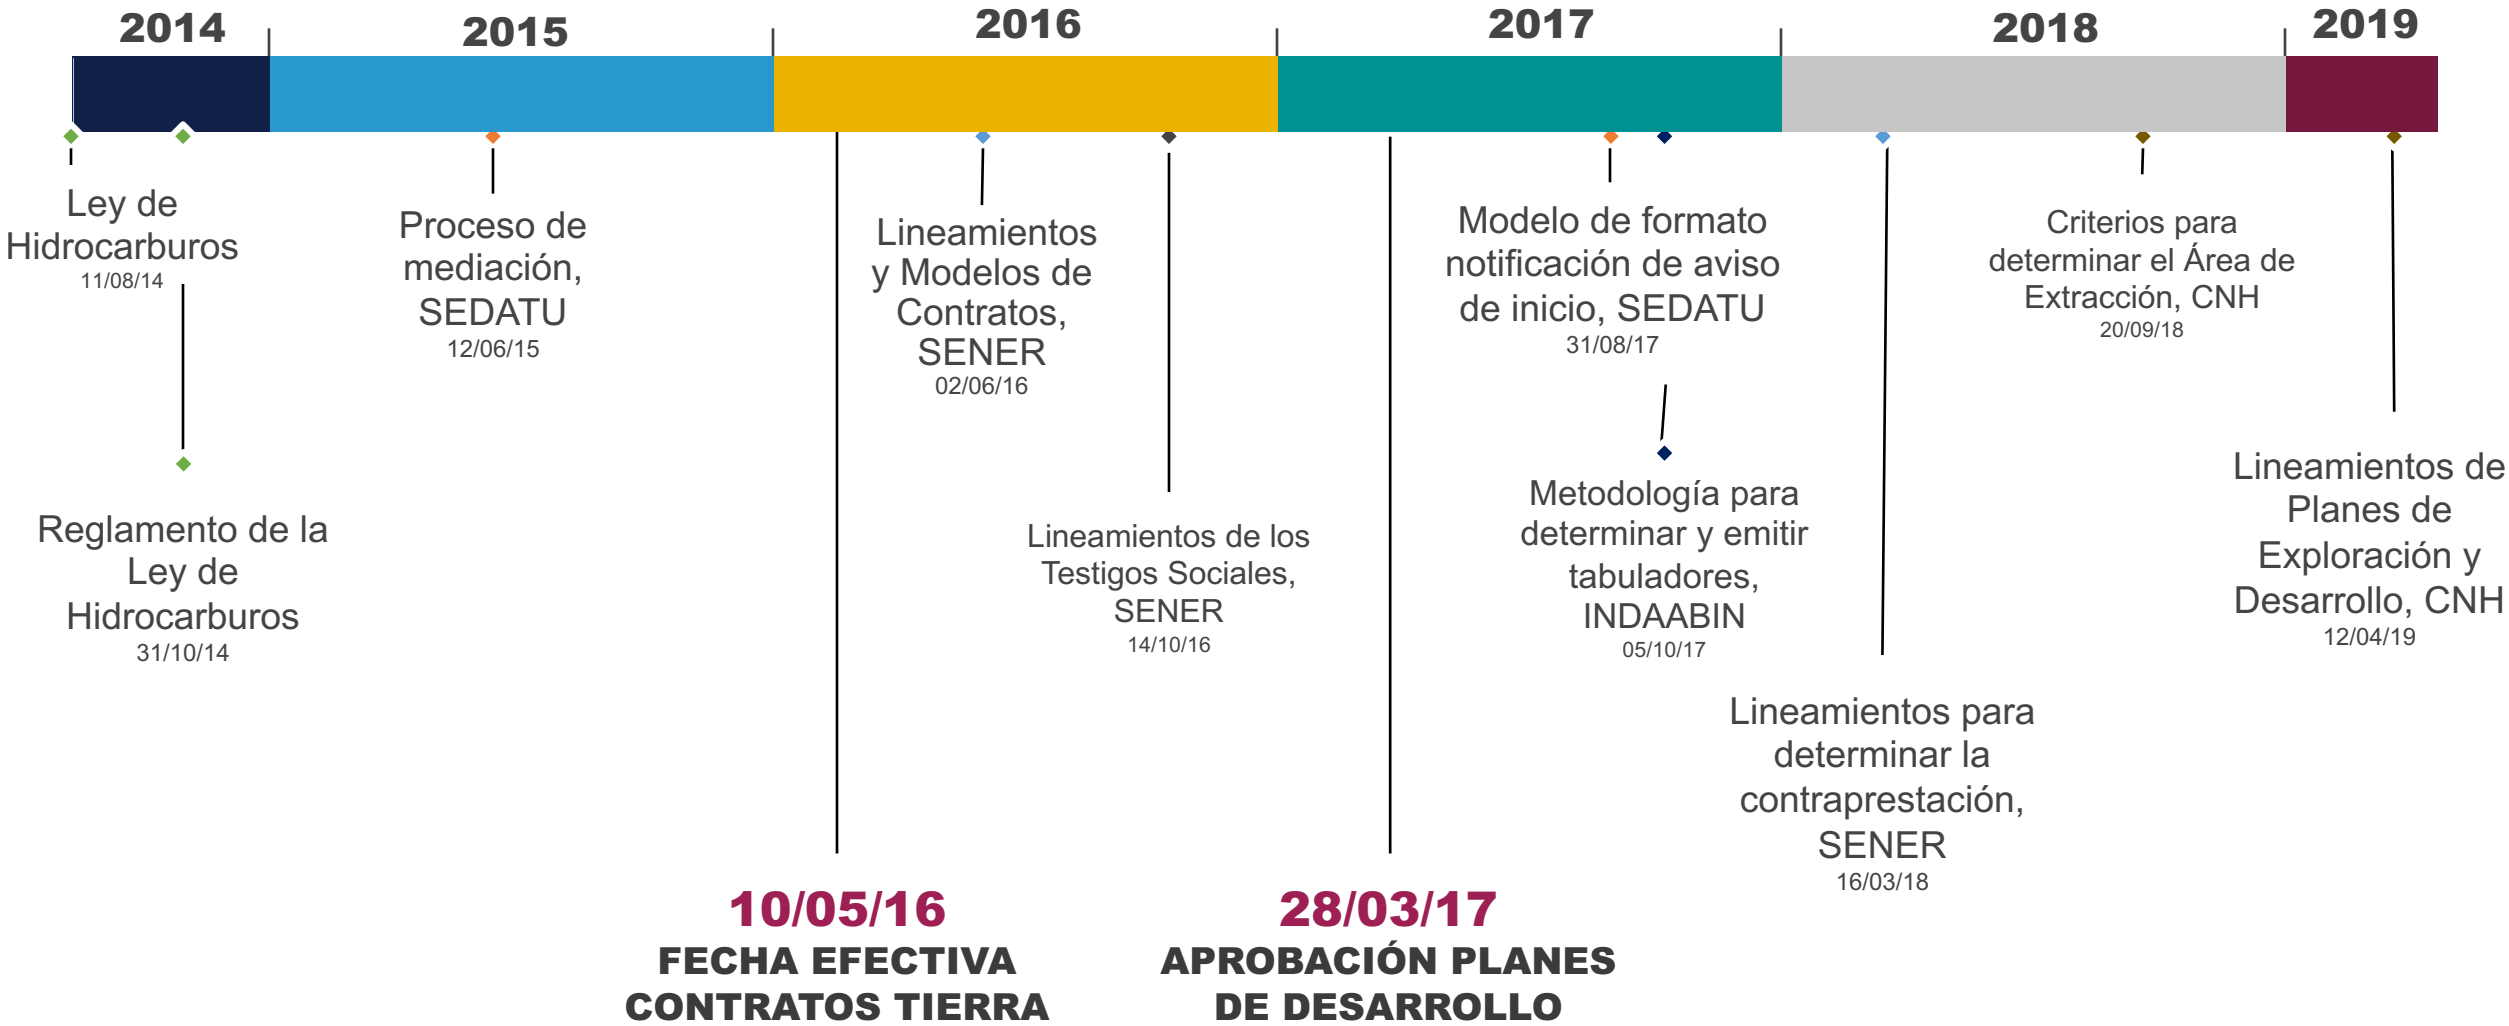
2014
2015
2016
2017
2018
2019

Ley de Hidrocarburos
11/08/14

Reglamento de la Ley de Hidrocarburos
31/10/14

Proceso de mediación, SEDATU
12/06/15

10/05/16
FECHA EFECTIVA CONTRATOS TIERRA

Lineamientos y Modelos de Contratos, SENER
02/06/16

Lineamientos de los Testigos Sociales, SENER
14/10/16

28/03/17
APROBACIÓN PLANES DE DESARROLLO

Modelo de formato notificación de aviso de inicio, SEDATU
31/08/17

Metodología para determinar y emitir tabuladores, INDAABIN
05/10/17

Lineamientos para determinar la contraprestación, SENER
16/03/18

Criterios para determinar el Área de Extracción, CNH
20/09/18

Lineamientos de Planes de Exploración y Desarrollo, CNH
12/04/19